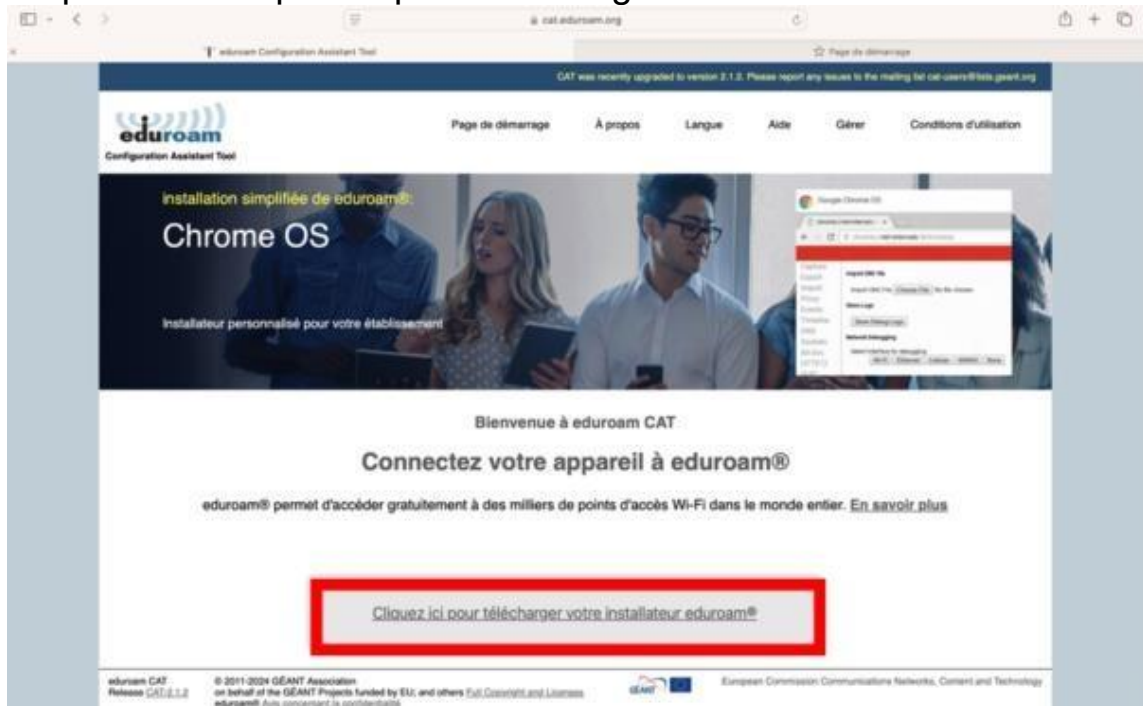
cat.eduroam.org

eduroam Configuration Assistant Tool

Page de démarrage

CAT was recently upgraded to version 2.1.2. Please report any issues to the mailing list cat-users@lists.geant.org

eduroam
Configuration Assistant Tool

Page de démarrage | À propos | Langue | Aide | Gérer | Conditions d'utilisation

installation simplifiée de eduroam®:

Chrome OS

Installateur personnalisé pour votre établissement

Bienvenue à eduroam CAT

Connectez votre appareil à eduroam®

eduroam® permet d'accéder gratuitement à des milliers de points d'accès Wi-Fi dans le monde entier. En savoir plus

Cliquez ici pour télécharger votre installateur eduroam®

eduroam CAT
Release CAT-2.1.2

© 2011-2024 GÉANT Association
on behalf of the GÉANT Projects funded by EU, and others Full Copyright and Licenses
eduroam® Avis concernant la confidentialité

European Commission Communications Networks, Content and Technology